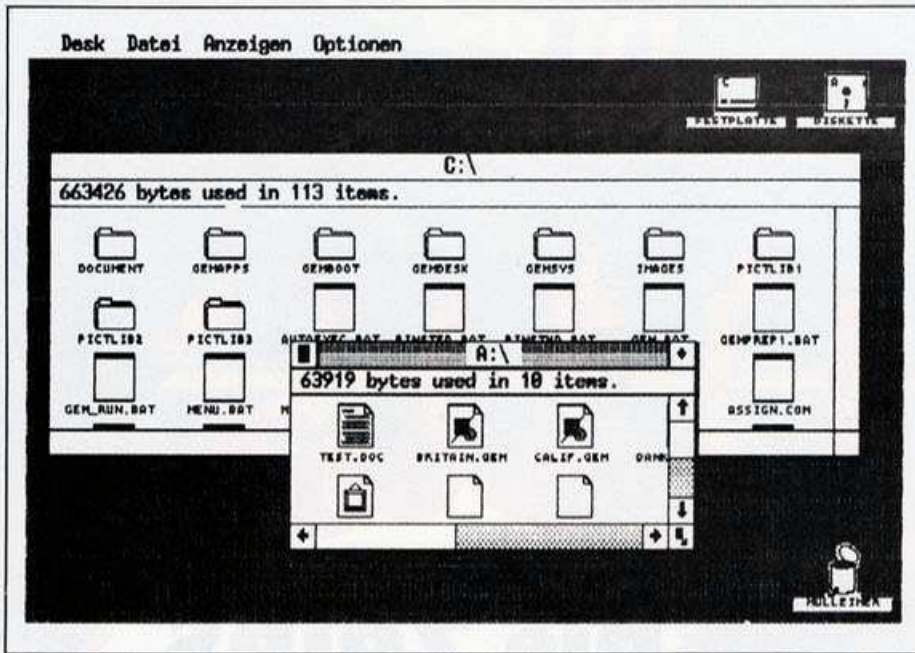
Desk Datei Anzeigen Optionen

FESTPLATTE DISKETTE

C:\

663426 bytes used in 113 items.

DOCUMENT GEMAPPS GEMBOOT GEMDESK GEMSYS IMAGES PICTLIB1

PICTLIB2 PICTLIB3 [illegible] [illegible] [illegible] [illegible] GEMPREP1.BAT

GEM_RUN.BAT MENU.BAT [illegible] ASSIGN.COM

A:\

63919 bytes used in 10 items.

TEST.DOC BRITAIN.GEM CALIF.GEM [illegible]

MÜLLEIMER